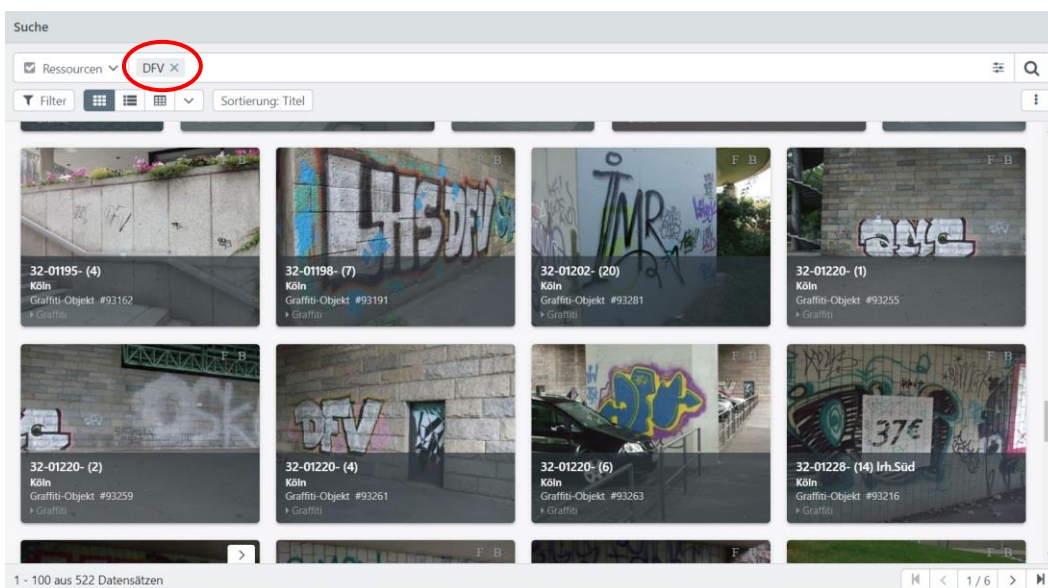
Suche

Ressourcen DFV ×

Filter

Sortierung: Titel

F B
32-01195- (4)
Köln
Graffiti-Objekt #93162
▸ Graffiti

F B
32-01198- (7)
Köln
Graffiti-Objekt #93191
▸ Graffiti

F B
32-01202- (20)
Köln
Graffiti-Objekt #93281
▸ Graffiti

F B
32-01220- (1)
Köln
Graffiti-Objekt #93255
▸ Graffiti

F B
32-01220- (2)
Köln
Graffiti-Objekt #93259
▸ Graffiti

F B
32-01220- (4)
Köln
Graffiti-Objekt #93261
▸ Graffiti

F B
32-01220- (6)
Köln
Graffiti-Objekt #93263
▸ Graffiti

F B
32-01228- (14) lrh.Süd
Köln
Graffiti-Objekt #93216
▸ Graffiti

F B

F B

F B

1 - 100 aus 522 Datensätzen

1 / 6